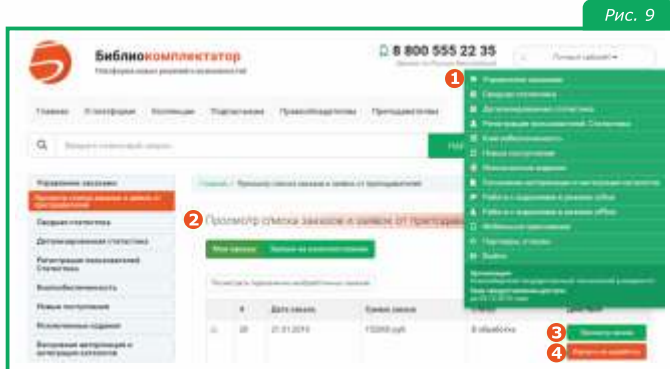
Рис. 9

Библиокомплектатор
Платформа новых решений и возможностей

8 800 555 22 35
Звонок по России бесплатный

Личный кабинет

1

Главная
О платформе
Коллекции
Подписчикам
Правообладателям
Преподавателям

Управление заказами
Сводная статистика
Детализированная статистика
Регистрация пользователей. Статистика
Книгообеспеченность
Новые поступления
Исполненные издания
Сопоставление методической литературы
Работа в с изданиями в режиме offline
Работа в с изданиями в режиме offline
Мобильное приложение
Партнеры и скидки
Выйти

Организация

Управление заказами
Просмотр списка заказов и заявок от преподавателей
Сводная статистика
Детализированная статистика
Регистрация пользователей. Статистика
Книгообеспеченность
Новые поступления
Исполненные издания
Загрузка методической и интеграция каталогов

Главная / Просмотр списка заказов и заявок от преподавателей

2 Просмотр списка заказов и заявок от преподавателей

Мои заказы
Заявки на комплектование

| | # | Дата заказа | Сумма заказа | Статус | Действия |
|---|---|---|---|---|---|
| | 28 | 21.01.2019 | 150000 руб. | В обработке | |

3 Просмотр заказа
4 Вернуть в обработку